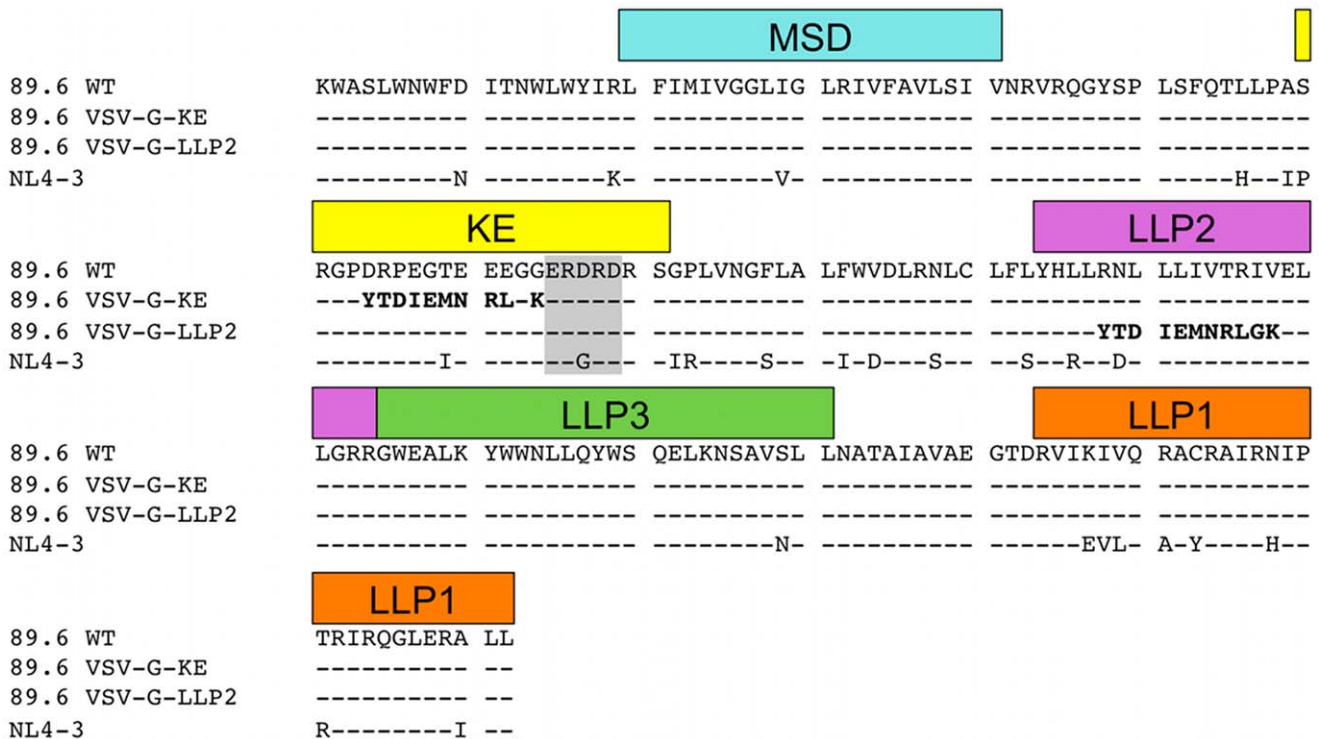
MSD

| | | | | | | |
|---|---|---|---|---|---|---|
| 89.6 WT | KWASLWNWFD | ITNWLWYIRL | FIMIVGGLIG | LRIVFAVLSI | VNRVRQGYSP | LSFQTLLPAS |
| 89.6 VSV-G-KE | ---------- | ---------- | ---------- | ---------- | ---------- | ---------- |
| 89.6 VSV-G-LLP2 | ---------- | ---------- | ---------- | ---------- | ---------- | ---------- |
| NL4-3 | ---------N | --------K- | --------V- | ---------- | ---------- | -----H--IP |

KE

LLP2

| | | | | | | |
|---|---|---|---|---|---|---|
| 89.6 WT | RGPDRPEGTE | EEGGERDRDR | SGPLVNGFLA | LFWVDLRNLC | LFLYHLLRNL | LLIVTRIVEL |
| 89.6 VSV-G-KE | ---YTDIEMN | RL-K------ | ---------- | ---------- | ---------- | ---------- |
| 89.6 VSV-G-LLP2 | ---------- | ---------- | ---------- | ---------- | -------YTD | IEMNRLGK-- |
| NL4-3 | --------I- | ------G--- | -IR----S-- | -I-D---S-- | --S--R--D- | ---------- |

LLP3

LLP1

| | | | | | | |
|---|---|---|---|---|---|---|
| 89.6 WT | LGRRGWEALK | YWWNLLQYWS | QELKNSAVSL | LNATAIAVAE | GTDRVIKIVQ | RACRAIRNIP |
| 89.6 VSV-G-KE | ---------- | ---------- | ---------- | ---------- | ---------- | ---------- |
| 89.6 VSV-G-LLP2 | ---------- | ---------- | ---------- | ---------- | ---------- | ---------- |
| NL4-3 | ---------- | ---------- | --------N- | ---------- | ------EVL- | A-Y----H-- |

LLP1

| | | |
|---|---|---|
| 89.6 WT | TRIRQGLERA | LL |
| 89.6 VSV-G-KE | ---------- | -- |
| 89.6 VSV-G-LLP2 | ---------- | -- |
| NL4-3 | R--------I | -- |